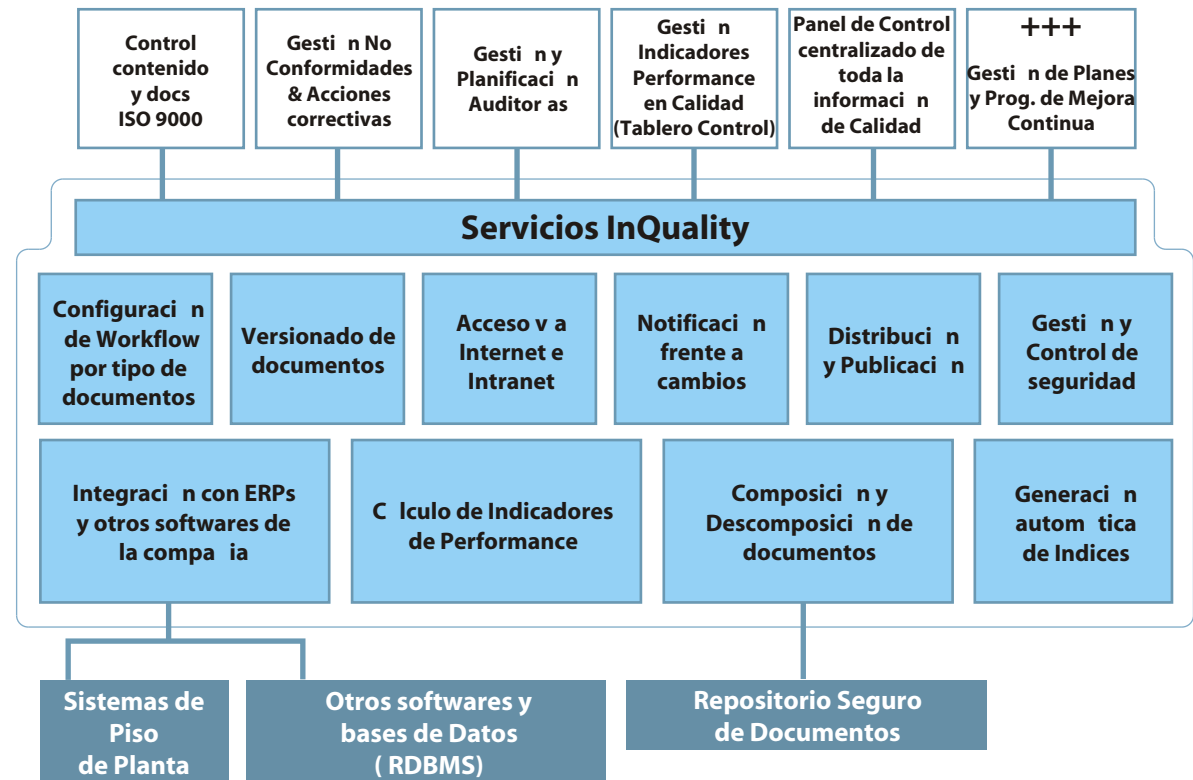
Control contenido y docs ISO 9000

Gesti n No Conformidades & Acciones correctivas

Gesti n y Planificaci n Auditor as

Gesti n Indicadores Performance en Calidad (Tablero Control)

Panel de Control centralizado de toda la informaci n de Calidad

+++
Gesti n de Planes y Prog. de Mejora Continua

Servicios InQuality

Configuraci n de Workflow por tipo de documentos

Versionado de documentos

Acceso v a Internet e Intranet

Notificaci n frente a cambios

Distribuci n y Publicaci n

Gesti n y Control de seguridad

Integraci n con ERPs y otros softwares de la compa ia

C lculo de Indicadores de Performance

Composici n y Descomposici n de documentos

Generaci n autom tica de Indices

Sistemas de Piso de Planta

Otros softwares y bases de Datos ( RDBMS)

Repositorio Seguro de Documentos